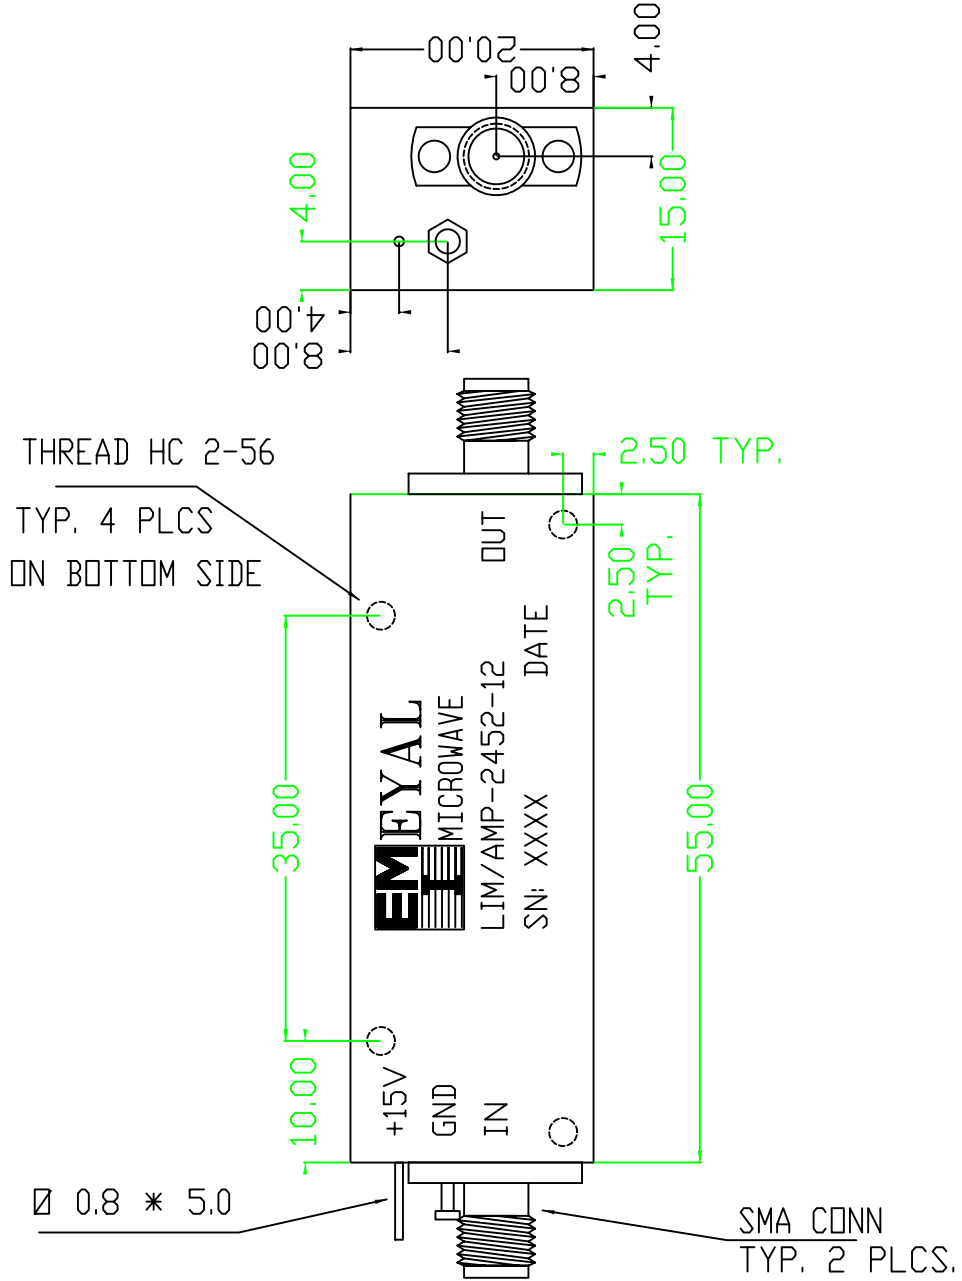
20,00
8,00
4,00
4,00
15,00
4,00
8,00
THREAD HC 2-56
TYP. 4 PLCS
ON BOTTOM SIDE
2,50 TYP.
OUT
2,50 TYP.
DATE
EYAL
MICROWAVE
EM
LIM/AMP-2452-12
SN: XXXX
35,00
55,00
10,00
+15V
GND
IN
Ø 0.8 ✱ 5.0
SMA CONN
TYP. 2 PLCS.